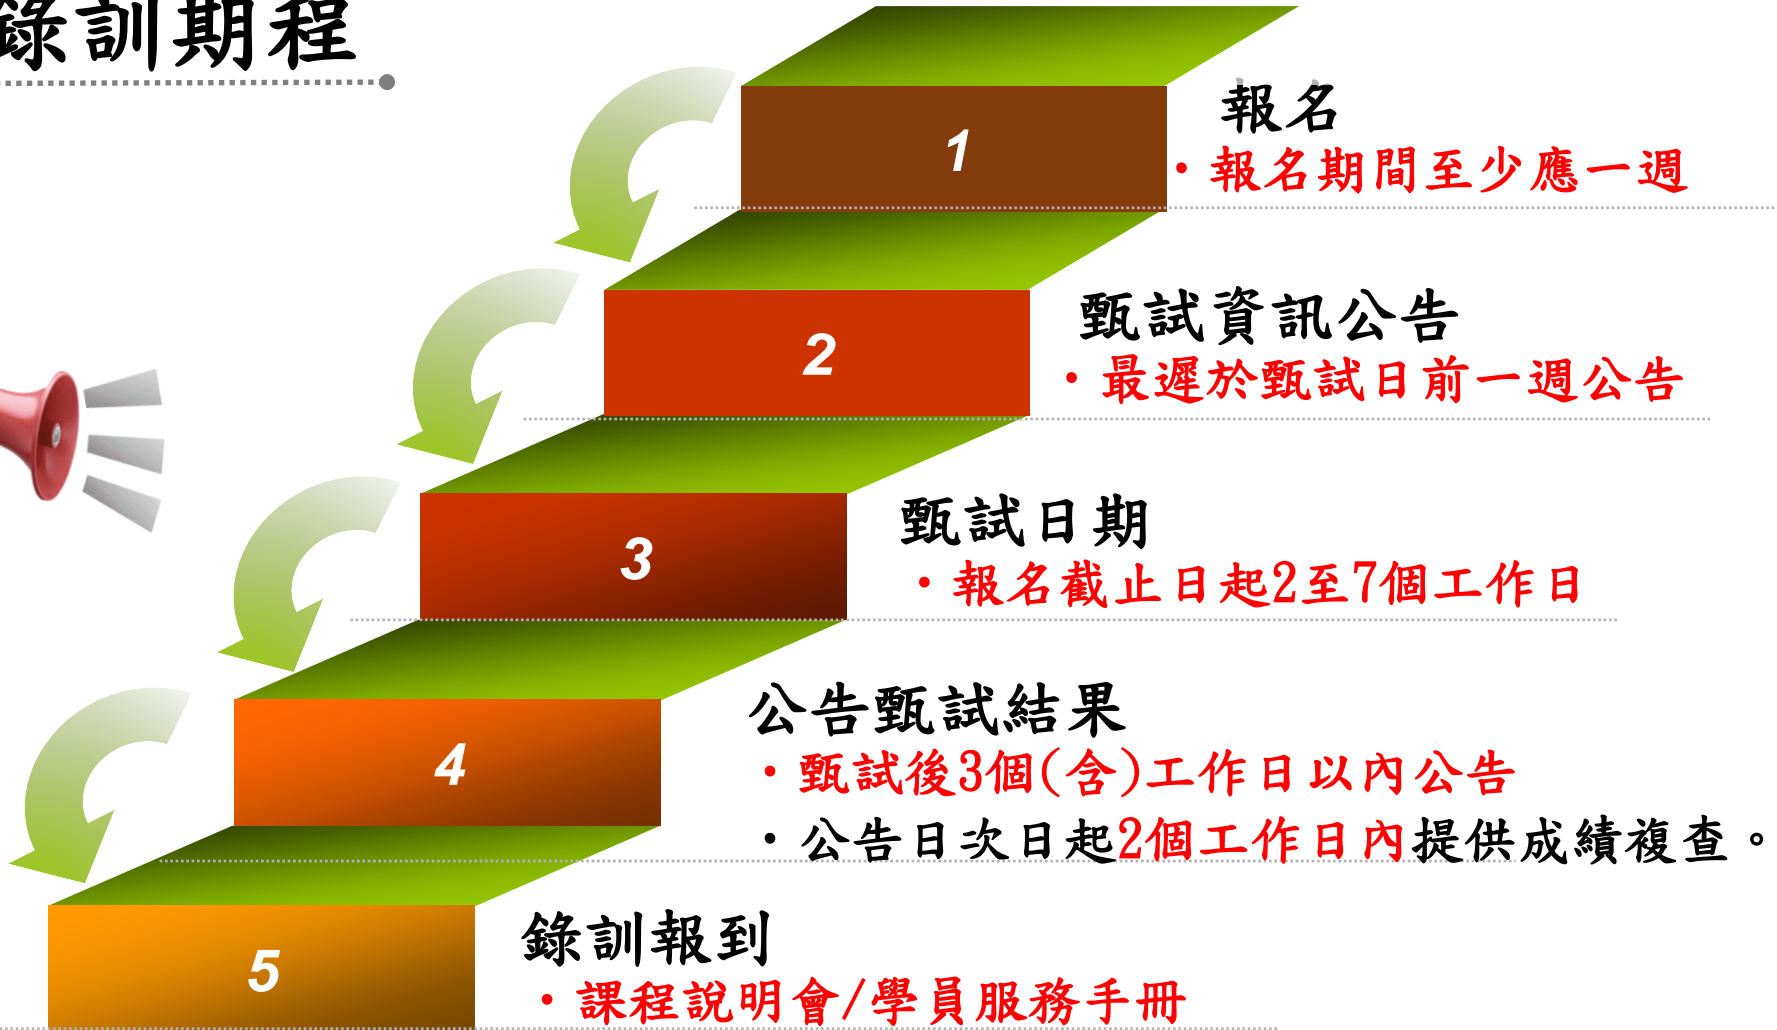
錄訓期程

1

報名
• 報名期間至少應一週

2

甄試資訊公告
• 最遲於甄試日前一週公告

3

甄試日期
• 報名截止日起2至7個工作日

4

公告甄試結果
• 甄試後3個(含)工作日以內公告
• 公告日次日起2個工作日內提供成績複查。

5

錄訓報到
• 課程說明會/學員服務手冊